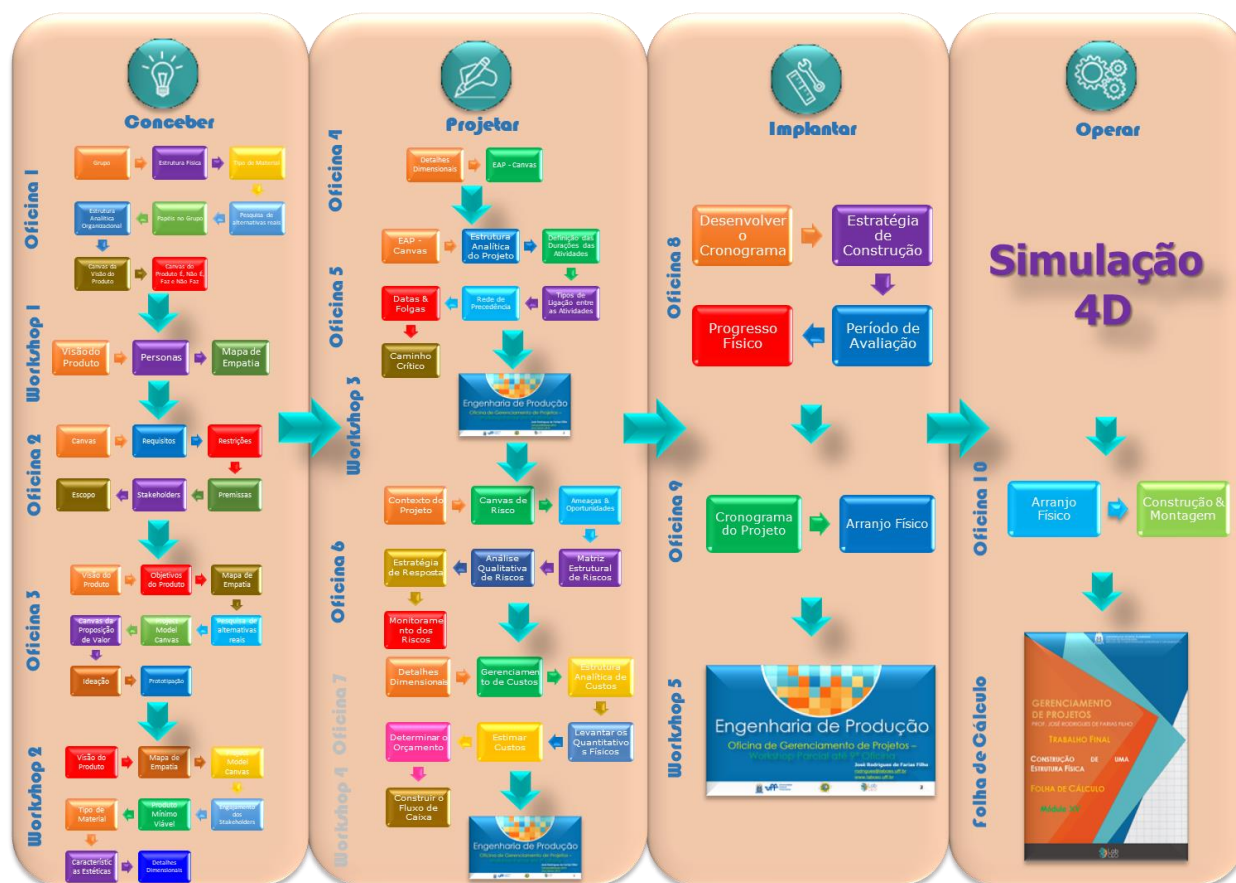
Conceber

Oficina 1

Grupo
Estrutura Física
Tipo de Material
Estrutura Analítica Organizacional
Papéis no Grupo
Pesquisa de alternativas reais
Canvas da Visão do Produto
Canvas do Produto É, Não É, Faz e Não Faz

Workshop 1

Visão do Produto
Personas
Mapa de Empatia

Oficina 2

Canvas
Requisitos
Restrições
Escopo
Stakeholders
Premissas

Oficina 3

Visão do Produto
Objetivos do Produto
Mapa de Empatia
Canvas da Proposição de Valor
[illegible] Model Canvas
Pesquisa de alternativas reais
Ideação
Prototipação

Workshop 2

Visão do Produto
Mapa de Empatia
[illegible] Model Canvas
Tipo de Material
Produto Mínimo Viável
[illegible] dos Stakeholders
Característic as Estéticas
Detalhes Dimensionais

Projetar

Oficina 4

Detalhes Dimensionais
EAP - Canvas

Oficina 5

EAP - Canvas
Estrutura Analítica do Projeto
Definição das Durações das Atividades
Datas & Folgas
Rede de Precedência
Tipos de Ligação entre as Atividades
Caminho Crítico

Workshop 3

Engenharia de Produção
Oficina de Gerenciamento de Projetos

Oficina 6

Contexto do Projeto
Canvas de Risco
Ameaças & Oportunidades
Estratégia de Resposta
Análise Qualitativa de Riscos
Matriz Estrutural de Riscos
Monitoramento dos Riscos

Oficina 7

Detalhes Dimensionais
Gerenciamento de Custos
Estrutura Analítica de Custos
Determinar o Orçamento
Estimar Custos
Levantar os Quantitativos Físicos
Construir o Fluxo de Caixa

Workshop 4

Engenharia de Produção
Oficina de Gerenciamento de Projetos

Implantar

Oficina 8

Desenvolver o Cronograma
Estratégia de Construção
Progresso Físico
Período de Avaliação

Oficina 9

Cronograma do Projeto
Arranjo Físico

Workshop 5

Engenharia de Produção
Oficina de Gerenciamento de Projetos – Workshop Parcial de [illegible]
José Rodrigues de Farias Filho

Operar

Simulação 4D

Oficina 10

Arranjo Físico
Construção & Montagem

Folha de Cálculo

GERENCIAMENTO DE PROJETOS
PROF. JOSÉ RODRIGUES DE FARIAS FILHO
TRABALHO FINAL
CONSTRUÇÃO DE UMA ESTRUTURA FÍSICA
FOLHA DE CÁLCULO
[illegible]